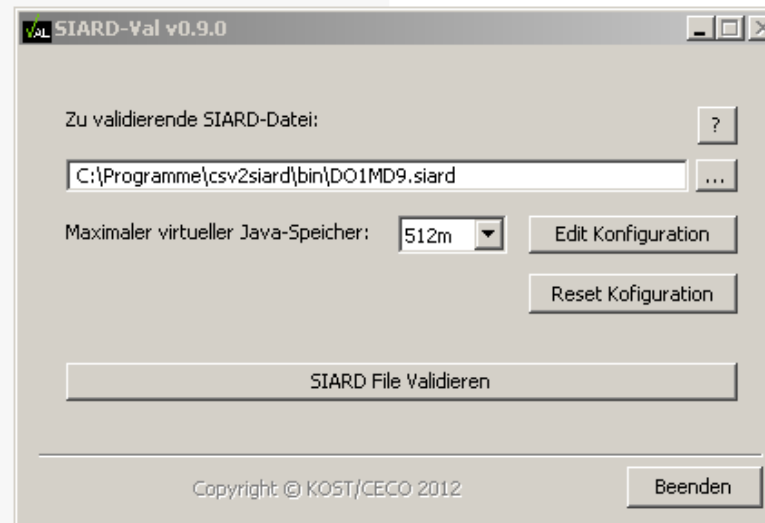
VAL SIARD-Val v0.9.0

Zu validierende SIARD-Datei:

?

C:\Programme\csv2siard\bin\DO1MD9.siard

...

Maximaler virtueller Java-Speicher:

512m

Edit Konfiguration

Reset Kofiguration

SIARD File Validieren

Copyright © KOST/CECO 2012

Beenden